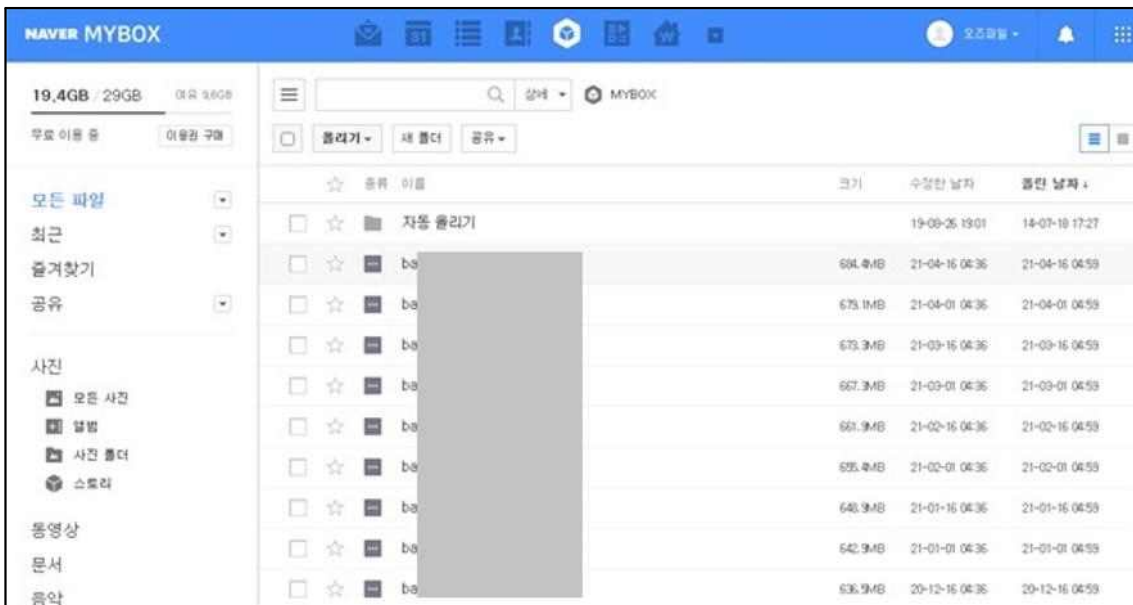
NAVER MYBOX

오즈파일 ▾

19.4GB / 29GB 여유 9.6GB

무료 이용 중 이용권 구매

모든 파일
최근
즐겨찾기
공유

사진
모든 사진
앨범
사진 폴더
스토리

동영상
문서
음악

상세 ▾ MYBOX

올리기 ▾ 새 폴더 공유 ▾

| | | 종류 | 이름 | 크기 | 수정한 날짜 | 올린 날짜 ↓ |
|---|---|---|---|---|---|---|
| ☐ | ☆ | | 자동 올리기 | | 19-08-26 19:01 | 14-07-18 17:27 |
| ☐ | ☆ | | ba | 684.4MB | 21-04-16 04:36 | 21-04-16 04:59 |
| ☐ | ☆ | | ba | 679.1MB | 21-04-01 04:36 | 21-04-01 04:59 |
| ☐ | ☆ | | ba | 673.3MB | 21-03-16 04:36 | 21-03-16 04:59 |
| ☐ | ☆ | | ba | 667.3MB | 21-03-01 04:36 | 21-03-01 04:59 |
| ☐ | ☆ | | ba | 661.9MB | 21-02-16 04:36 | 21-02-16 04:59 |
| ☐ | ☆ | | ba | 655.4MB | 21-02-01 04:36 | 21-02-01 04:59 |
| ☐ | ☆ | | ba | 648.9MB | 21-01-16 04:36 | 21-01-16 04:59 |
| ☐ | ☆ | | ba | 642.9MB | 21-01-01 04:36 | 21-01-01 04:59 |
| ☐ | ☆ | | ba | 636.9MB | 20-12-16 04:36 | 20-12-16 04:59 |